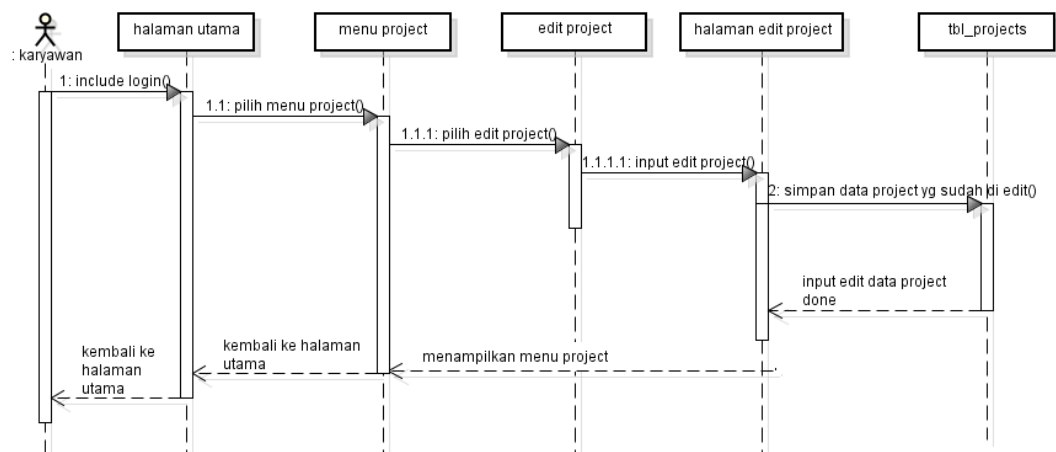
: karyawan

halaman utama

menu project

edit project

halaman edit project

tbl_projects

1: include login()

1.1: pilih menu project()

1.1.1: pilih edit project()

1.1.1.1: input edit project()

2: simpan data project yg sudah di edit()

input edit data project done

menampilkan menu project

kembali ke halaman utama

kembali ke halaman utama